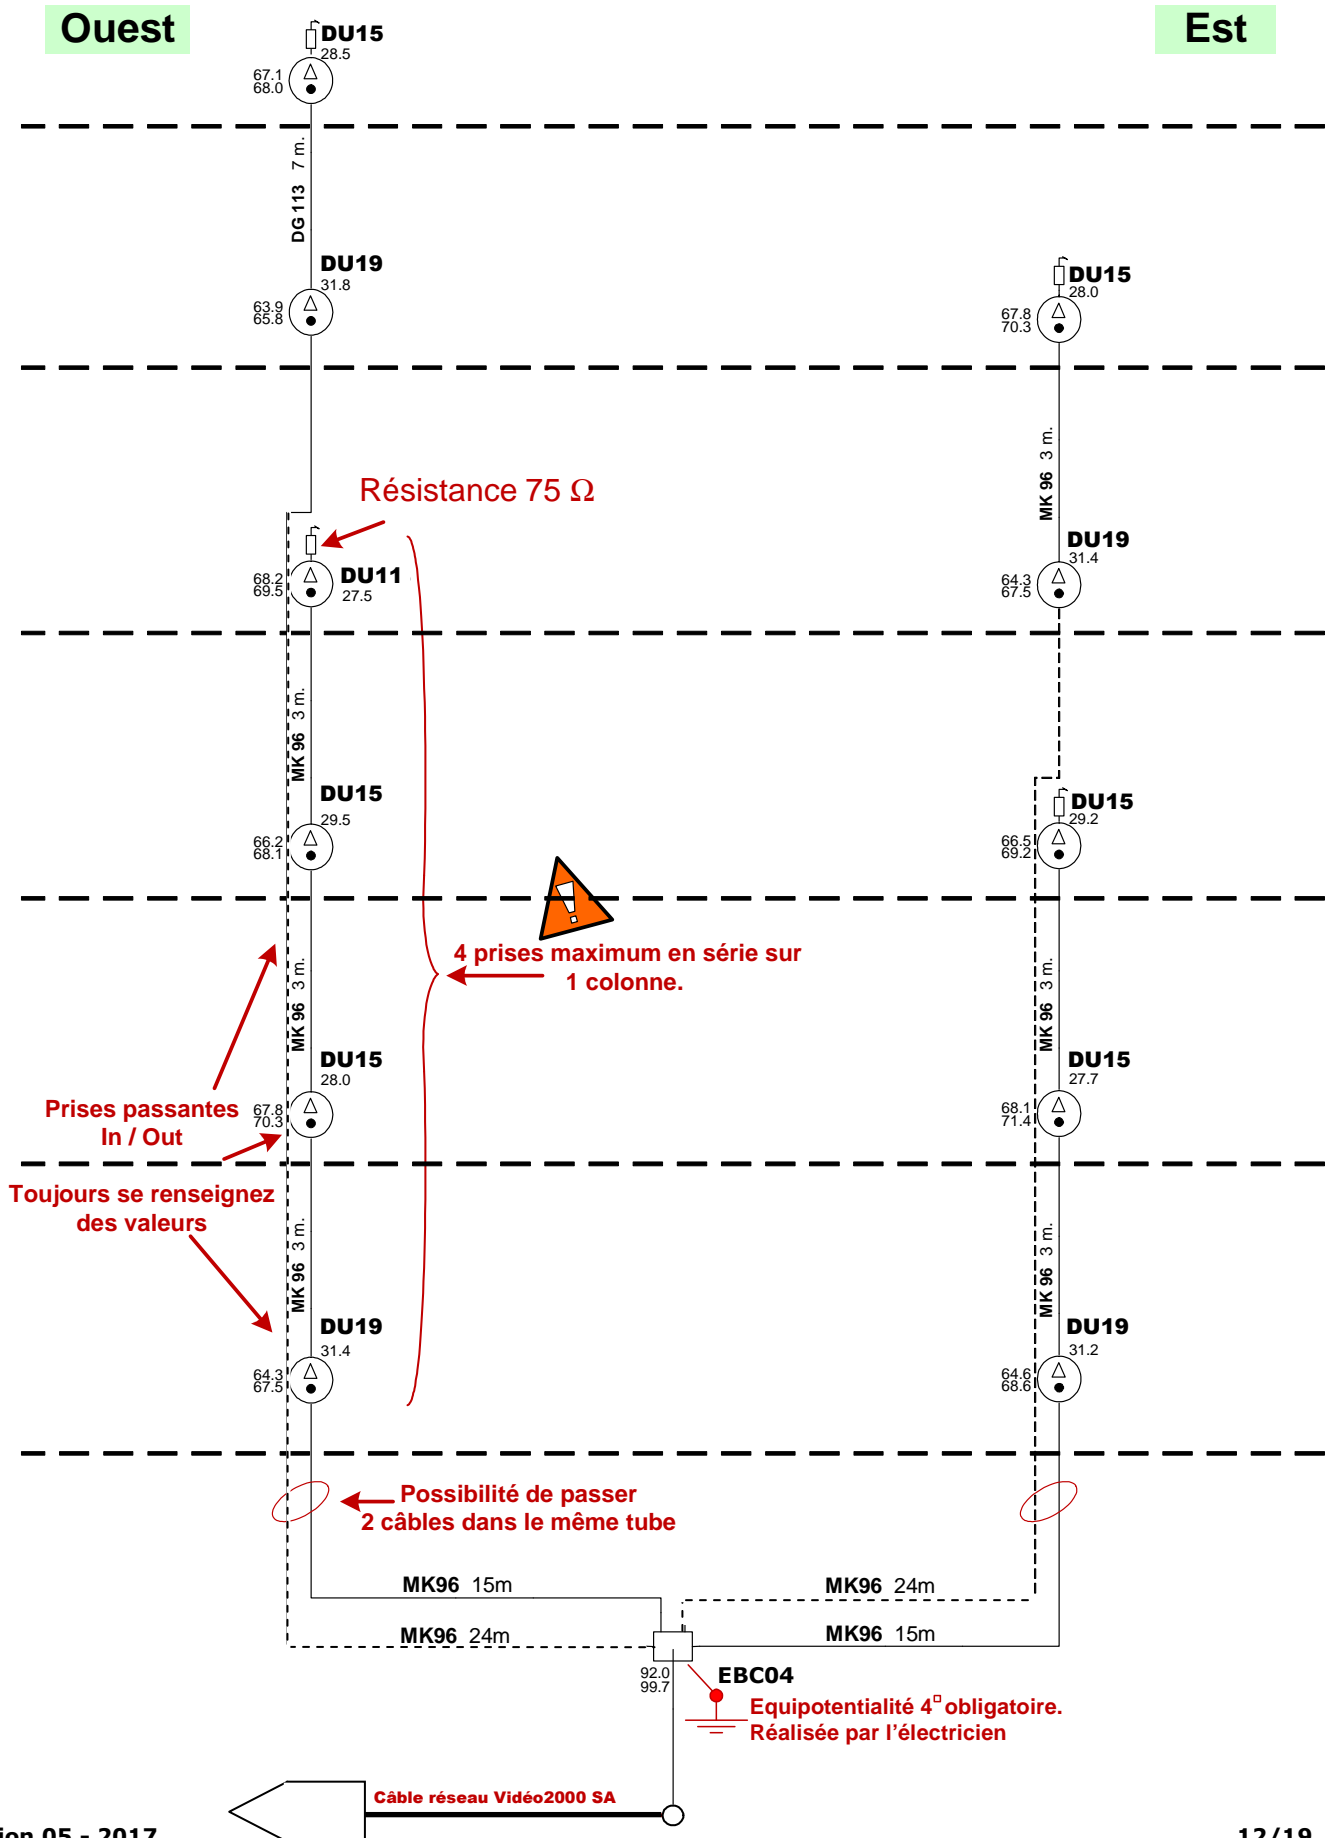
Ouest

Est

DU15
28.5
67.1
68.0

DG 113 7 m.

DU19
31.8
63.9
65.8

DU15
28.0
67.8
70.3

MK 96 3 m.

Résistance 75 Ω

DU11
27.5
68.2
69.5

DU19
31.4
64.3
67.5

MK 96 3 m.

DU15
29.5
66.2
68.1

DU15
29.2
66.5
69.2

4 prises maximum en série sur 1 colonne.

MK 96 3 m.

MK 96 3 m.

DU15
28.0
67.8
70.3

DU15
27.7
68.1
71.4

Prises passantes In / Out

Toujours se renseignez des valeurs

MK 96 3 m.

MK 96 3 m.

DU19
31.4
64.3
67.5

DU19
31.2
64.6
68.6

Possibilité de passer 2 câbles dans le même tube

MK96 15m

MK96 24m

MK96 24m

MK96 15m

92.0
99.7

EBC04

Equipotentialité 4$^{□}$ obligatoire. Réalisée par l'électricien

Câble réseau Vidéo2000 SA

ion 05 - 2017

12/19